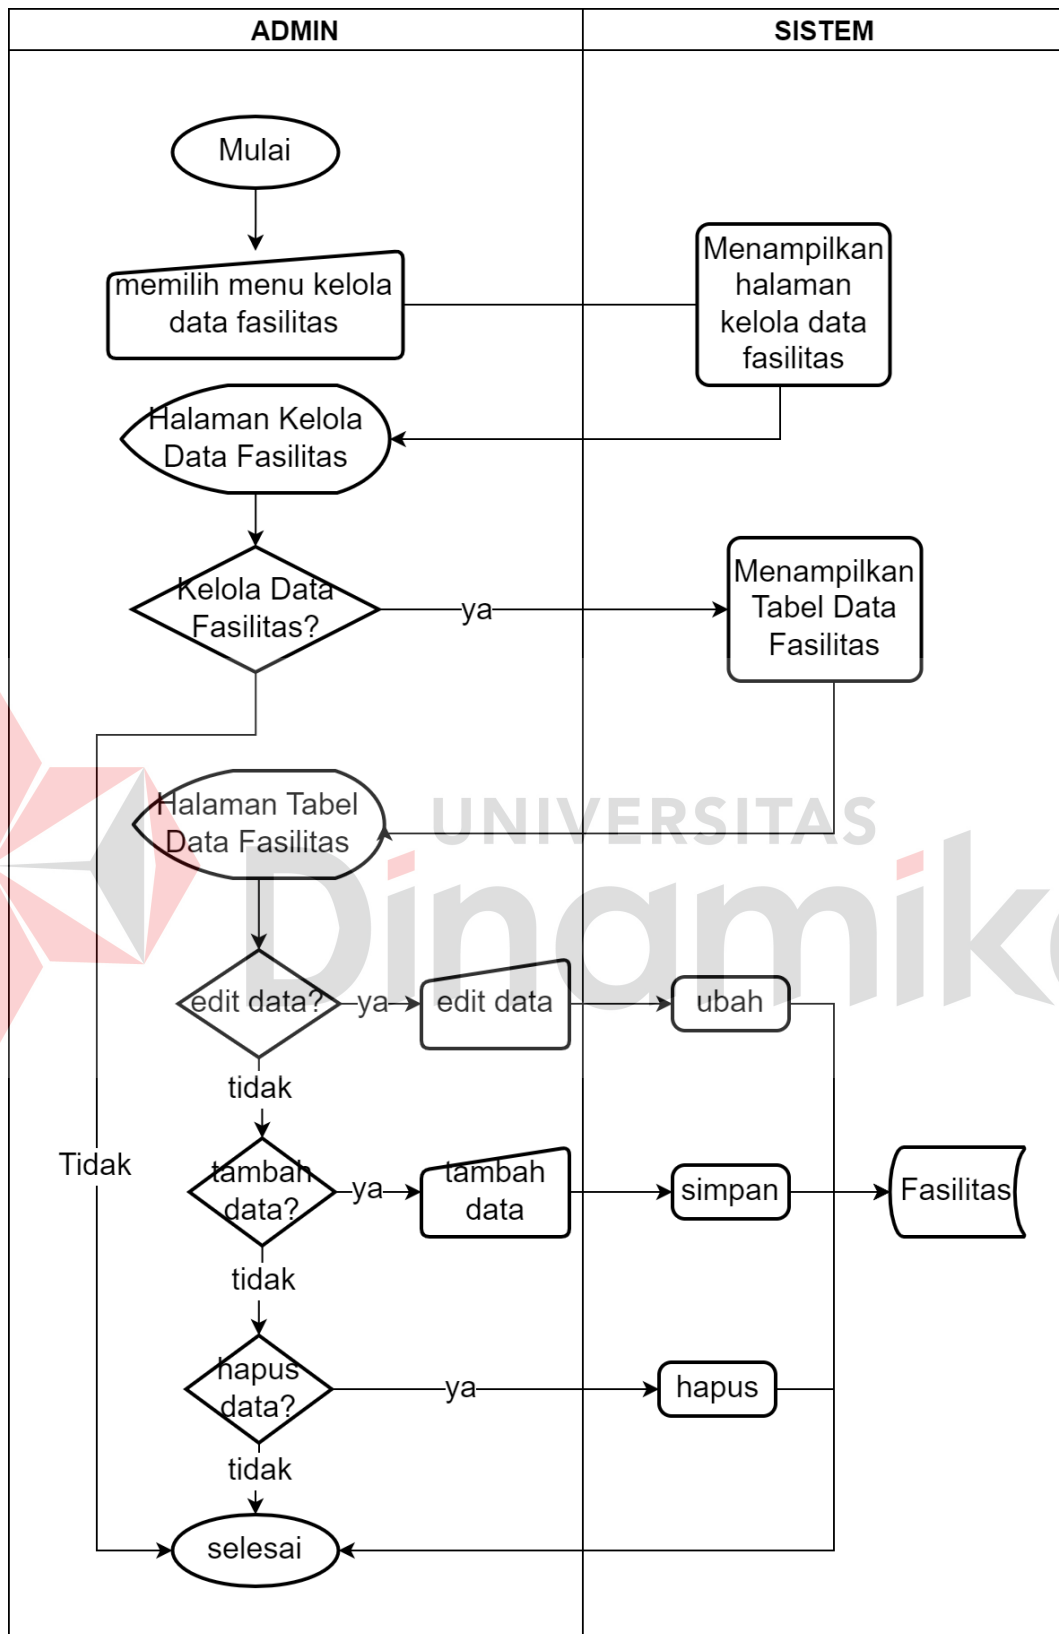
| ADMIN | SISTEM |
|---|---|

Mulai

memilih menu kelola data fasilitas

Menampilkan halaman kelola data fasilitas

Halaman Kelola Data Fasilitas

Kelola Data Fasilitas?

ya

Menampilkan Tabel Data Fasilitas

Tidak

Halaman Tabel Data Fasilitas

UNIVERSITAS Dinamika

edit data?

ya

edit data

ubah

tidak

tambah data?

ya

tambah data

simpan

Fasilitas

tidak

hapus data?

ya

hapus

tidak

selesai